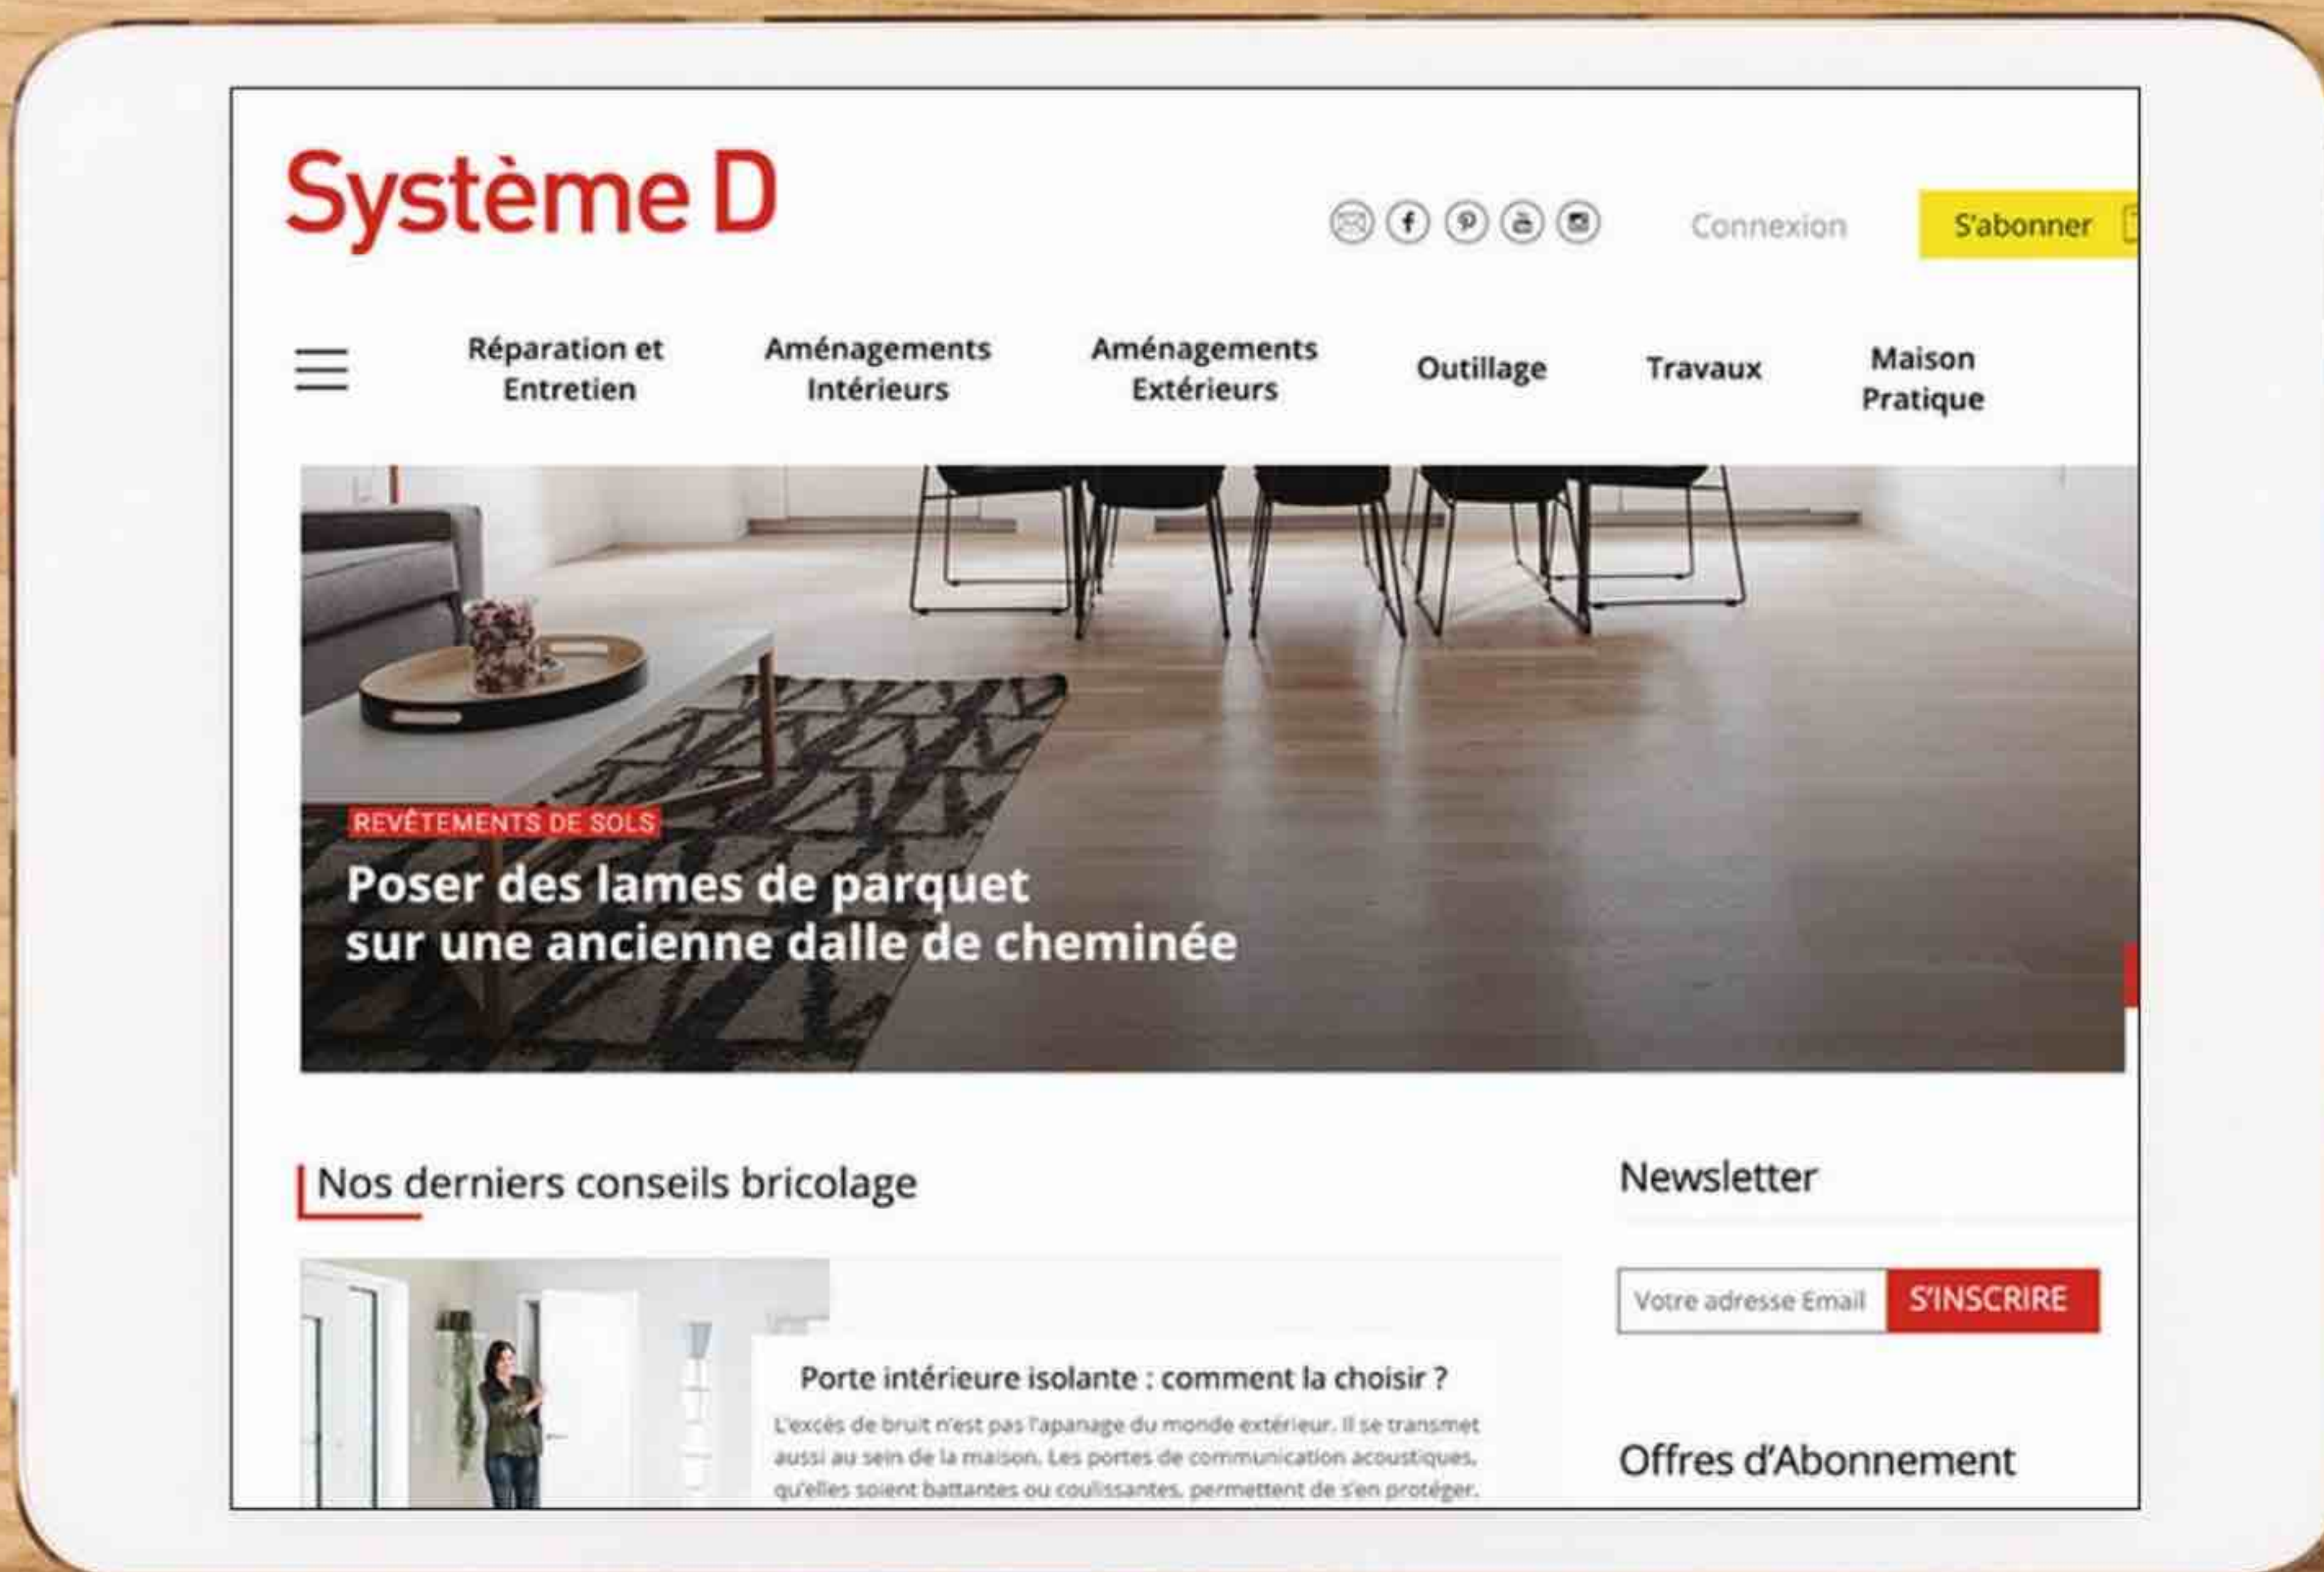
Système D

Connexion

S'abonner

Réparation et Entretien

Aménagements Intérieurs

Aménagements Extérieurs

Outillage

Travaux

Maison Pratique

REVÊTEMENTS DE SOLS

Poser des lames de parquet sur une ancienne dalle de cheminée

Nos derniers conseils bricolage

Porte intérieure isolante : comment la choisir ?

L'excès de bruit n'est pas l'apanage du monde extérieur. Il se transmet aussi au sein de la maison. Les portes de communication acoustiques, qu'elles soient battantes ou coulissantes, permettent de s'en protéger.

Newsletter

Votre adresse Email

S'INSCRIRE

Offres d'Abonnement